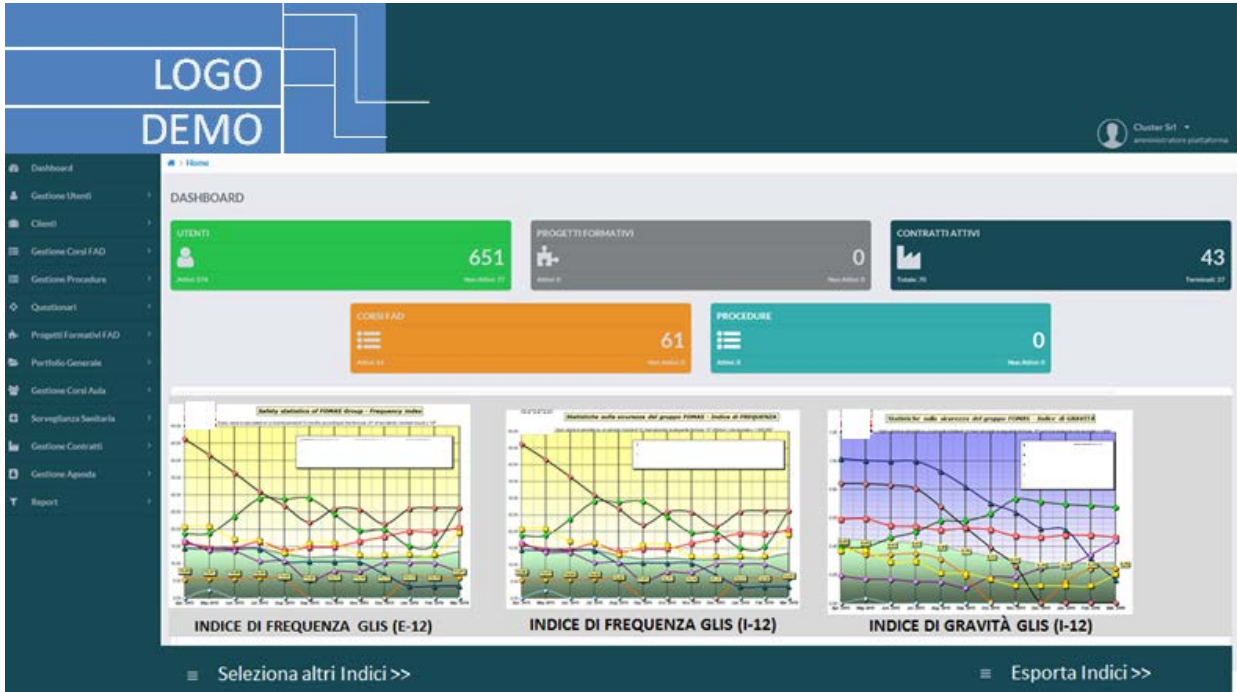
LOGO
DEMO

Cluster Srl
amministratore piattaforma

Dashboard
Gestione Utenti
Clienti
Gestione Corsi FAD
Gestione Procedure
Questionari
Progetti Formativi FAD
Portfolio Generale
Gestione Corsi Aula
Sorveglianza Sanitaria
Gestione Contratti
Gestione Agenda
Report

Home

DASHBOARD

UTENTI
651
Attivi: 574
Non Attivi: 77

PROGETTI FORMATIVI
0
Attivi: 0
Non Attivi: 0

CONTRATTI ATTIVI
43
Totale: 70
Terminati: 27

CORSI FAD
61
Attivi: 61
Non Attivi: 0

PROCEDURE
0
Attivi: 0
Non Attivi: 0

Safety statistics of FORAS Group - Frequency index

Statistiche sulla sicurezza del gruppo FORAS - Indice di FREQUENZA

Statistiche sulla sicurezza del gruppo FORAS - Indice di GRAVITÀ

INDICE DI FREQUENZA GLIS (E-12)
INDICE DI FREQUENZA GLIS (I-12)
INDICE DI GRAVITÀ GLIS (I-12)

Seleziona altri Indici >>
Esporta Indici >>